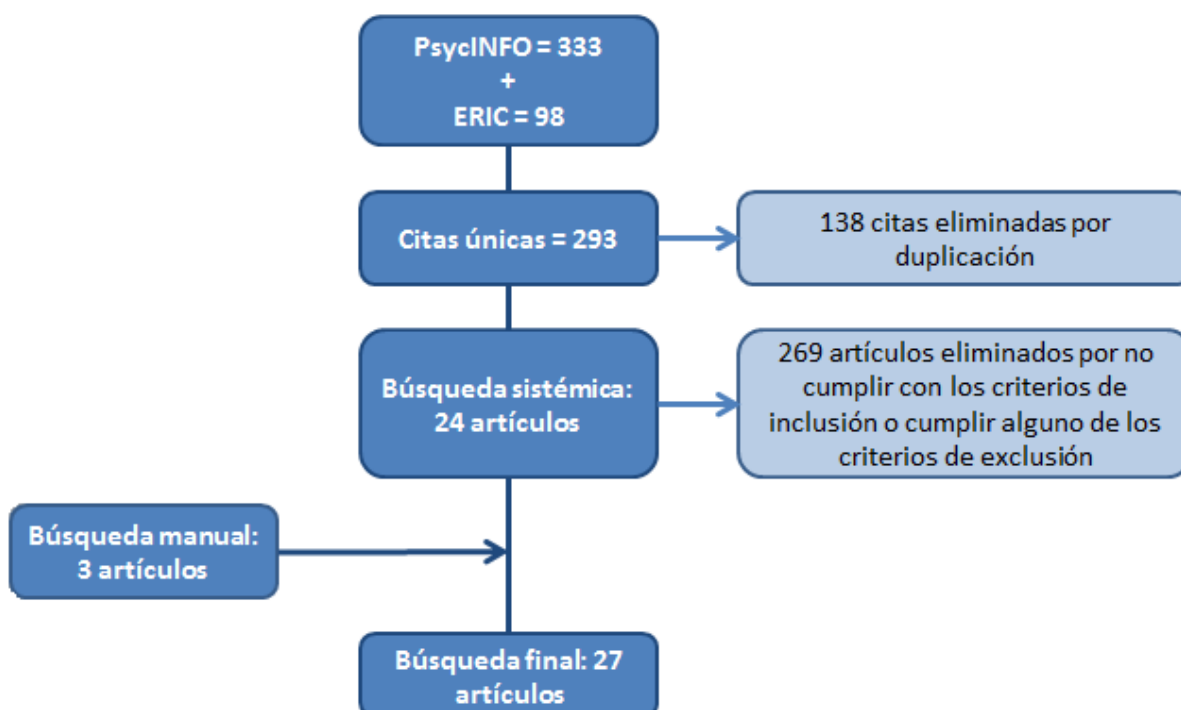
PsycINFO = 333
+
ERIC = 98

Citas únicas = 293

138 citas eliminadas por duplicación

Búsqueda sistémica: 24 artículos

269 artículos eliminados por no cumplir con los criterios de inclusión o cumplir alguno de los criterios de exclusión

Búsqueda manual: 3 artículos

Búsqueda final: 27 artículos